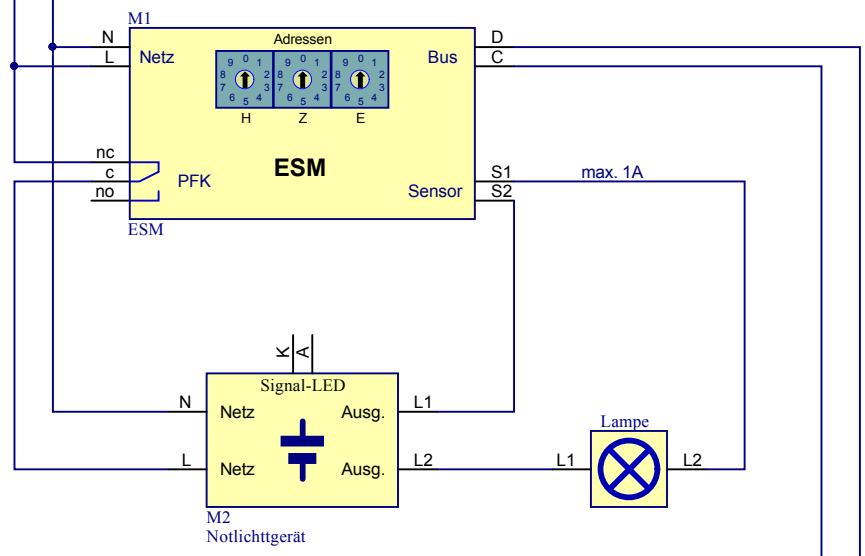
M1
N
L
Netz
Adressen
9 0 1
8 2
7 3
6 5 4
9 0 1
8 2
7 3
6 5 4
9 0 1
8 2
7 3
6 5 4
H
Z
E
Bus
D
C
nc
c
no
PFK
ESM
Sensor
S1
S2
max. 1A
ESM
K
A
Signal-LED
N
Netz
Ausg.
L1
L
Netz
Ausg.
L2
Lampe
L1
L2
M2
Notlichtgerät